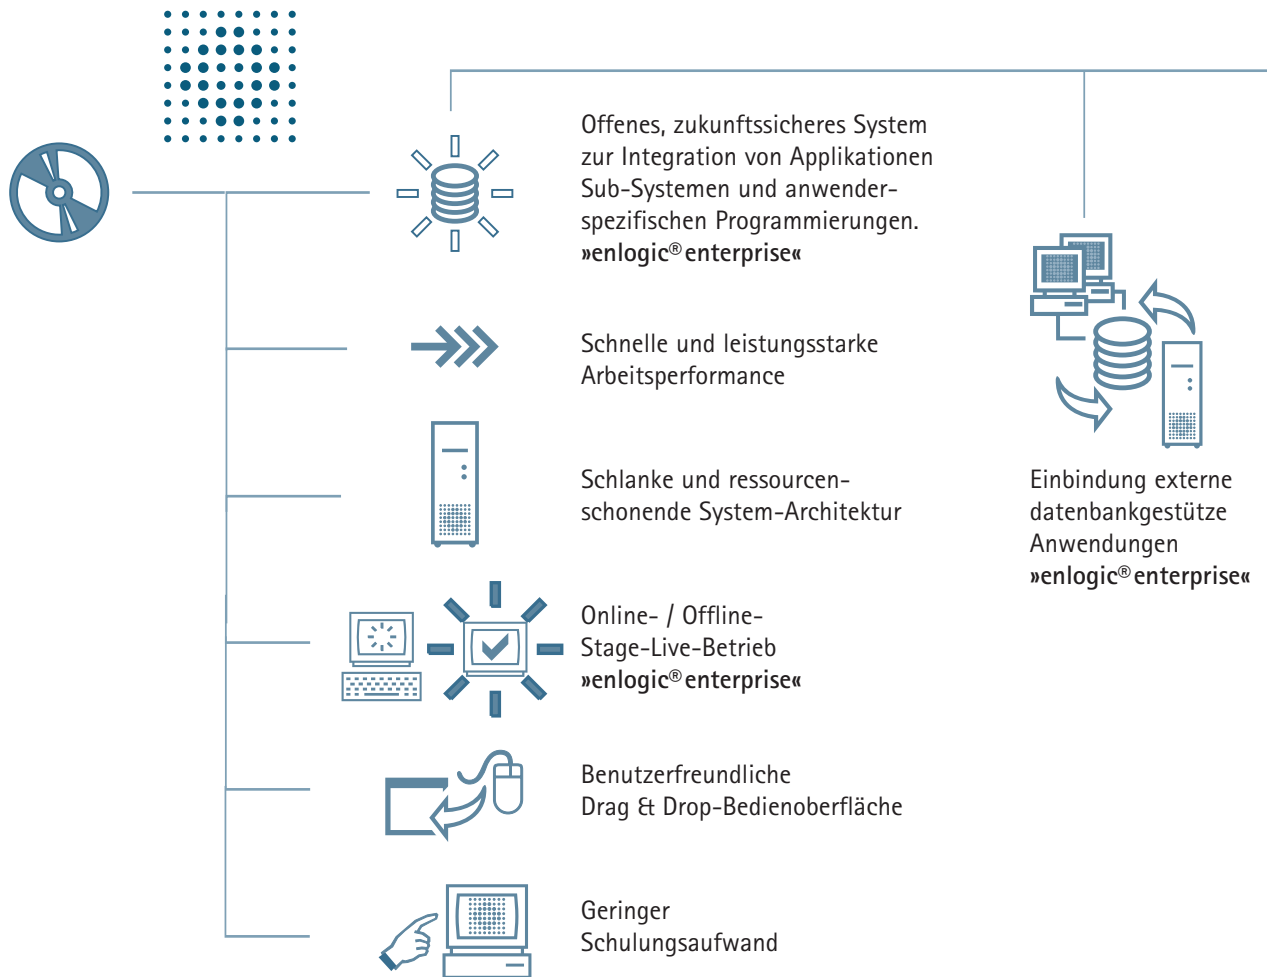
Offenes, zukunftssicheres System zur Integration von Applikationen Sub-Systemen und anwenderspezifischen Programmierungen.
»enlogic® enterprise«

Schnelle und leistungsstarke Arbeitsperformance

Schlanke und ressourcenschonende System-Architektur

Online- / Offline-Stage-Live-Betrieb
»enlogic® enterprise«

Benutzerfreundliche Drag & Drop-Bedienoberfläche

Geringer Schulungsaufwand

Einbindung externe datenbankgestütze Anwendungen
»enlogic® enterprise«